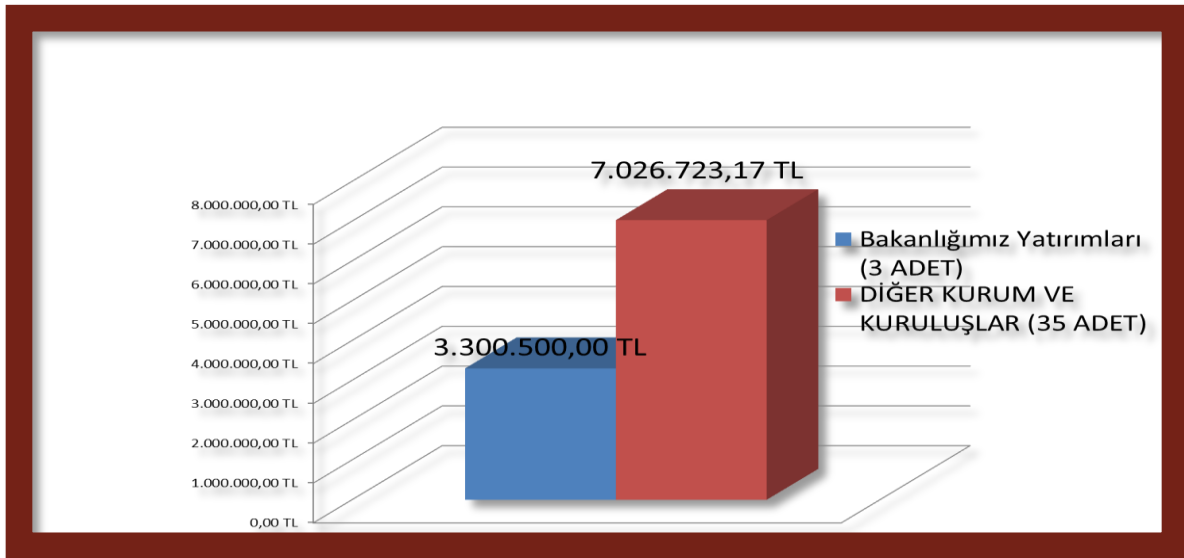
7.026.723,17 TL

8.000.000,00 TL
7.000.000,00 TL
6.000.000,00 TL
5.000.000,00 TL
4.000.000,00 TL
3.000.000,00 TL
2.000.000,00 TL
1.000.000,00 TL
0,00 TL

3.300.500,00 TL

Bakanlığımız Yatırımları (3 ADET)
DİĞER KURUM VE KURULUŞLAR (35 ADET)